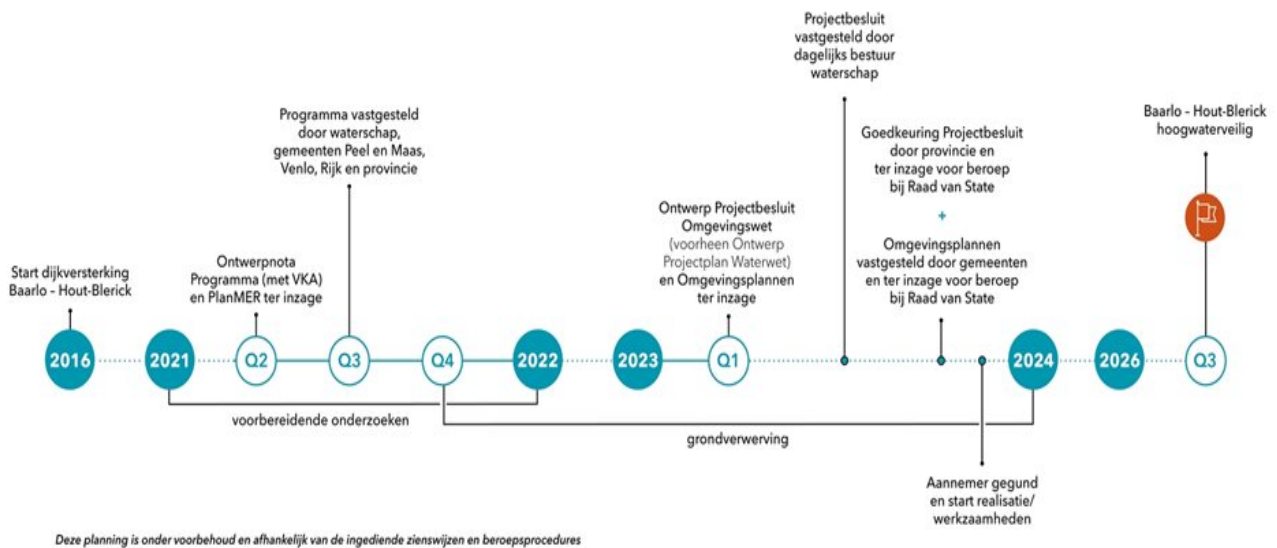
Start dijkversterking Baarlo - Hout-Blerick

Ontwerpnota Programma (met VKA) en PlanMER ter inzage

Programma vastgesteld door waterschap, gemeenten Peel en Maas, Venlo, Rijk en provincie

Ontwerp Projectbesluit Omgevingswet (voorheen Ontwerp Projectplan Waterwet) en Omgevingsplannen ter inzage

Projectbesluit vastgesteld door dagelijks bestuur waterschap

Goedkeuring Projectbesluit door provincie en ter inzage voor beroep bij Raad van State

+

Omgevingsplannen vastgesteld door gemeenten en ter inzage voor beroep bij Raad van State

Baarlo - Hout-Blerick hoogwaterveilig

2016

2021

Q2

Q3

Q4

2022

2023

Q1

2024

2026

Q3

voorbereidende onderzoeken

grondverwerving

Aannemer gegund en start realisatie/ werkzaamheden

Deze planning is onder voorbehoud en afhankelijk van de ingediende zienswijzen en beroepsprocedures